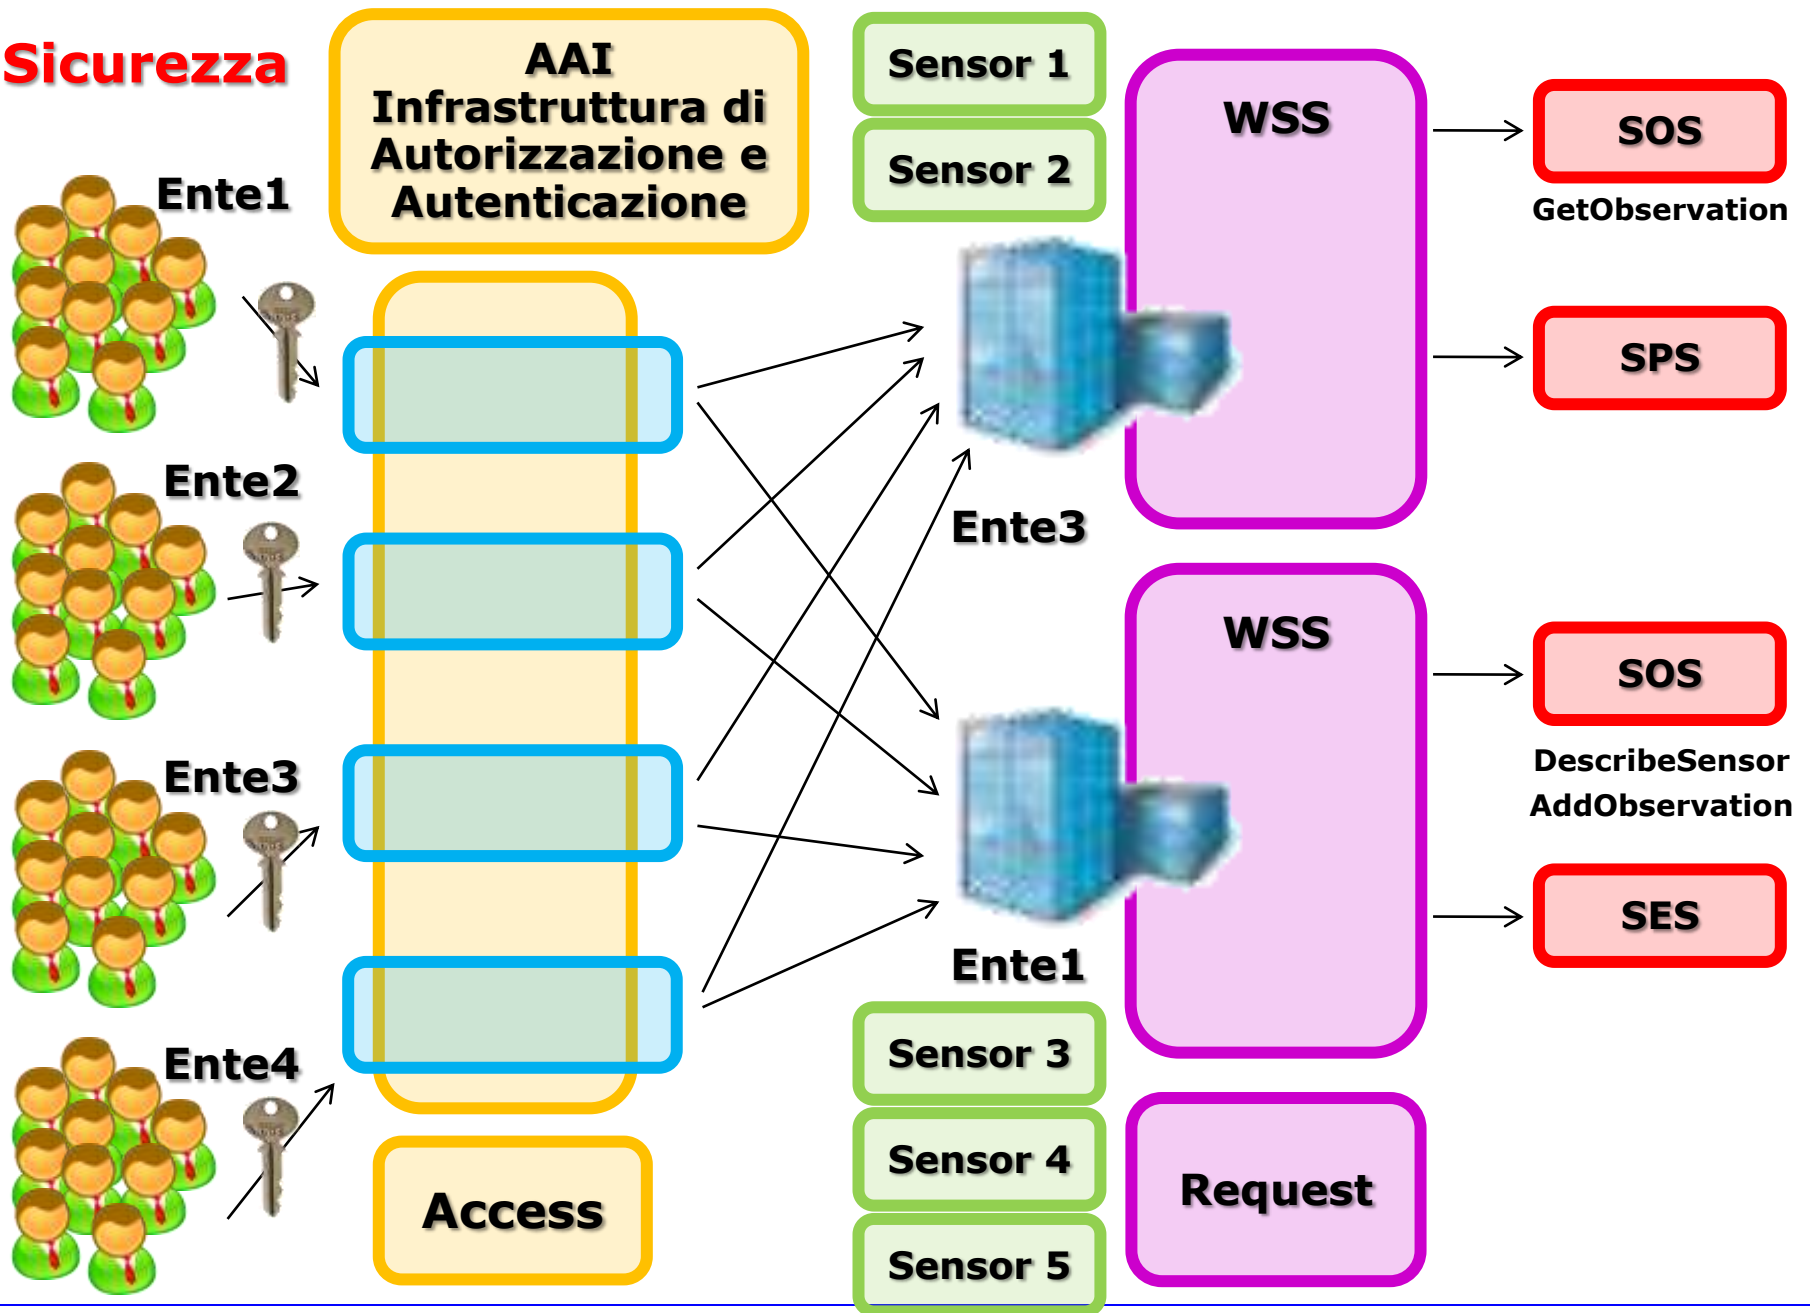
Sicurezza

AAI Infrastruttura di Autorizzazione e Autenticazione

Sensor 1

Sensor 2

WSS

SOS

GetObservation

SPS

Ente1

Ente2

Ente3

Ente4

Ente3

WSS

SOS

DescribeSensor
AddObservation

SES

Ente1

Sensor 3

Sensor 4

Sensor 5

Request

Access